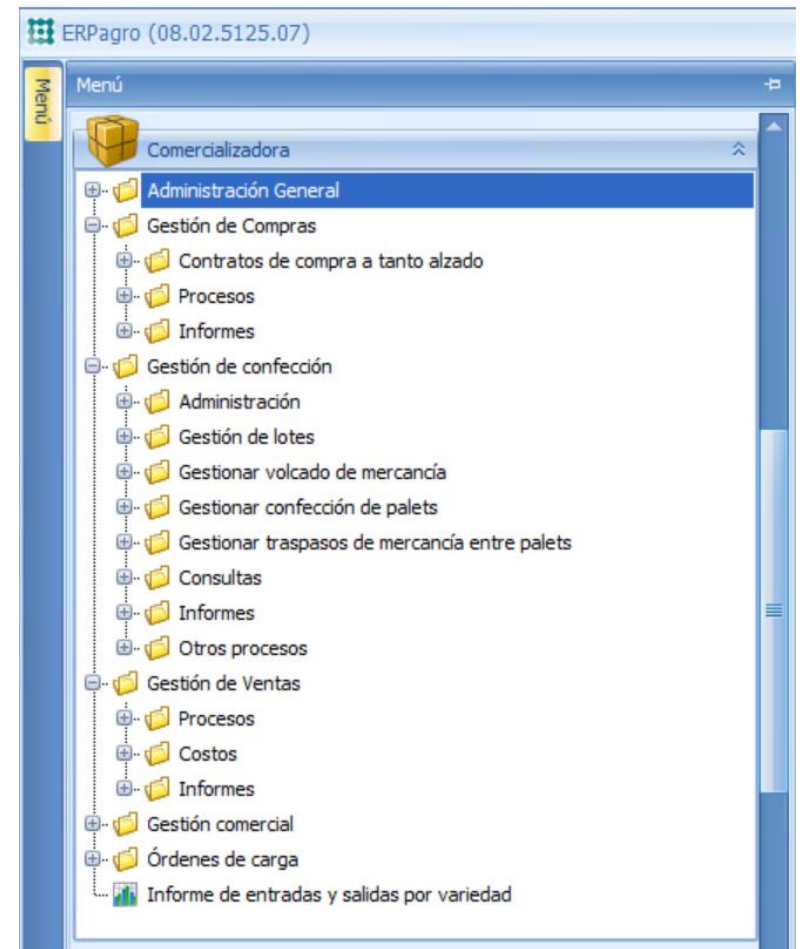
ERPagro (08.02.5125.07)

Menú

Menú

Comercializadora

Administración General
Gestión de Compras
Contratos de compra a tanto alzado
Procesos
Informes
Gestión de confección
Administración
Gestión de lotes
Gestionar volcado de mercancía
Gestionar confección de palets
Gestionar traspasos de mercancía entre palets
Consultas
Informes
Otros procesos
Gestión de Ventas
Procesos
Costos
Informes
Gestión comercial
Órdenes de carga
Informe de entradas y salidas por variedad